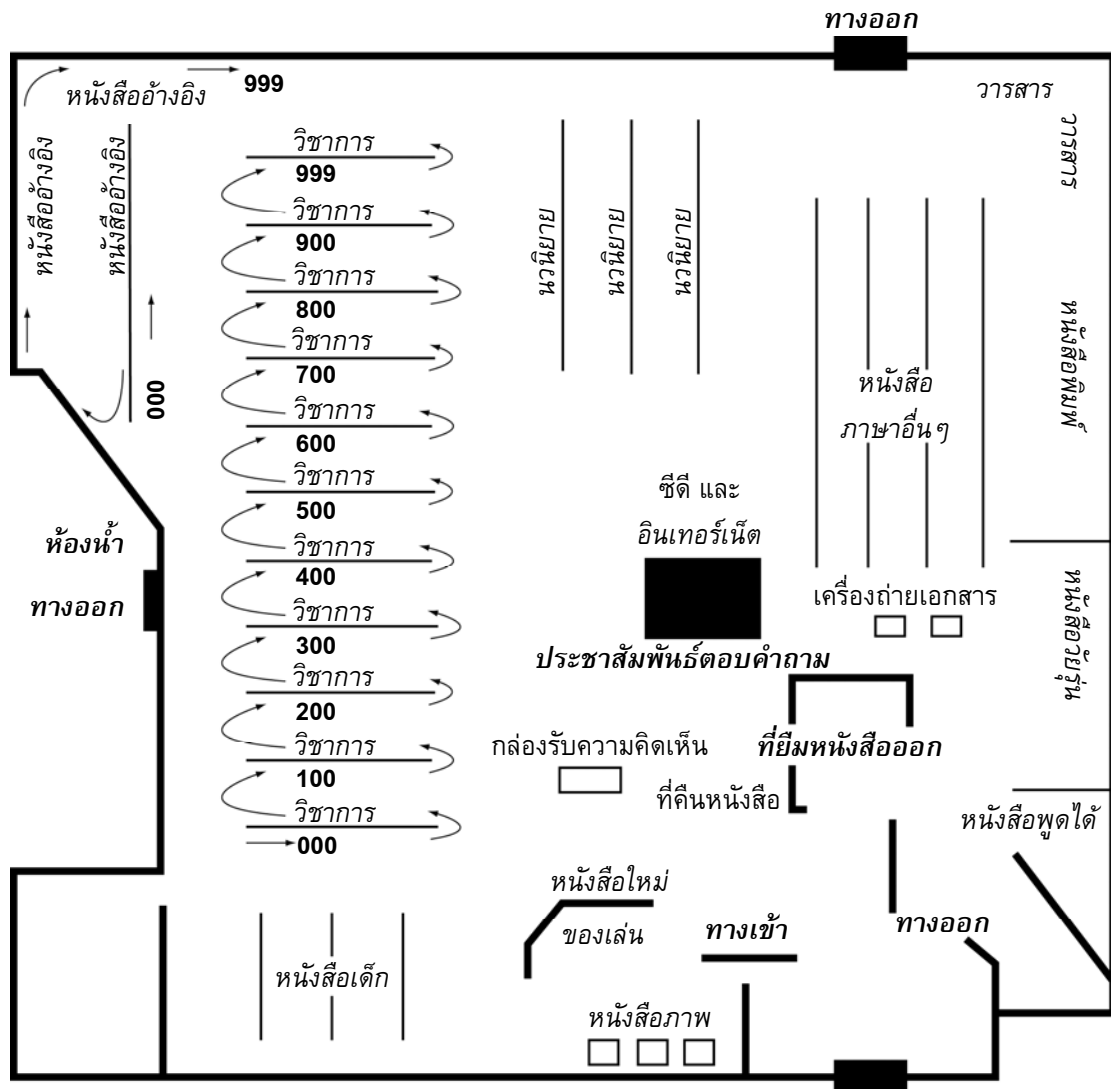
ทางออก

หนังสืออ้างอิง 999

วารสาร

วารสาร

หนังสืออ้างอิง

หนังสืออ้างอิง

000

วิชาการ
999
วิชาการ
900
วิชาการ
800
วิชาการ
700
วิชาการ
600
วิชาการ
500
วิชาการ
400
วิชาการ
300
วิชาการ
200
วิชาการ
100
วิชาการ
000

นวนิยาย

นวนิยาย

นวนิยาย

หนังสือพิมพ์

หนังสือ
ภาษาอื่นๆ

ซีดี และ
อินเทอร์เน็ต

ห้องน้ำ

ทางออก

เครื่องถ่ายเอกสาร

หนังสือวัยรุ่น

ประชาสัมพันธ์ตอบคำถาม

กล่องรับความคิดเห็น

ที่ยืมหนังสือออก

ที่คืนหนังสือ

หนังสือพูดได้

หนังสือใหม่

ของเล่น

ทางเข้า

ทางออก

หนังสือเด็ก

หนังสือภาพ